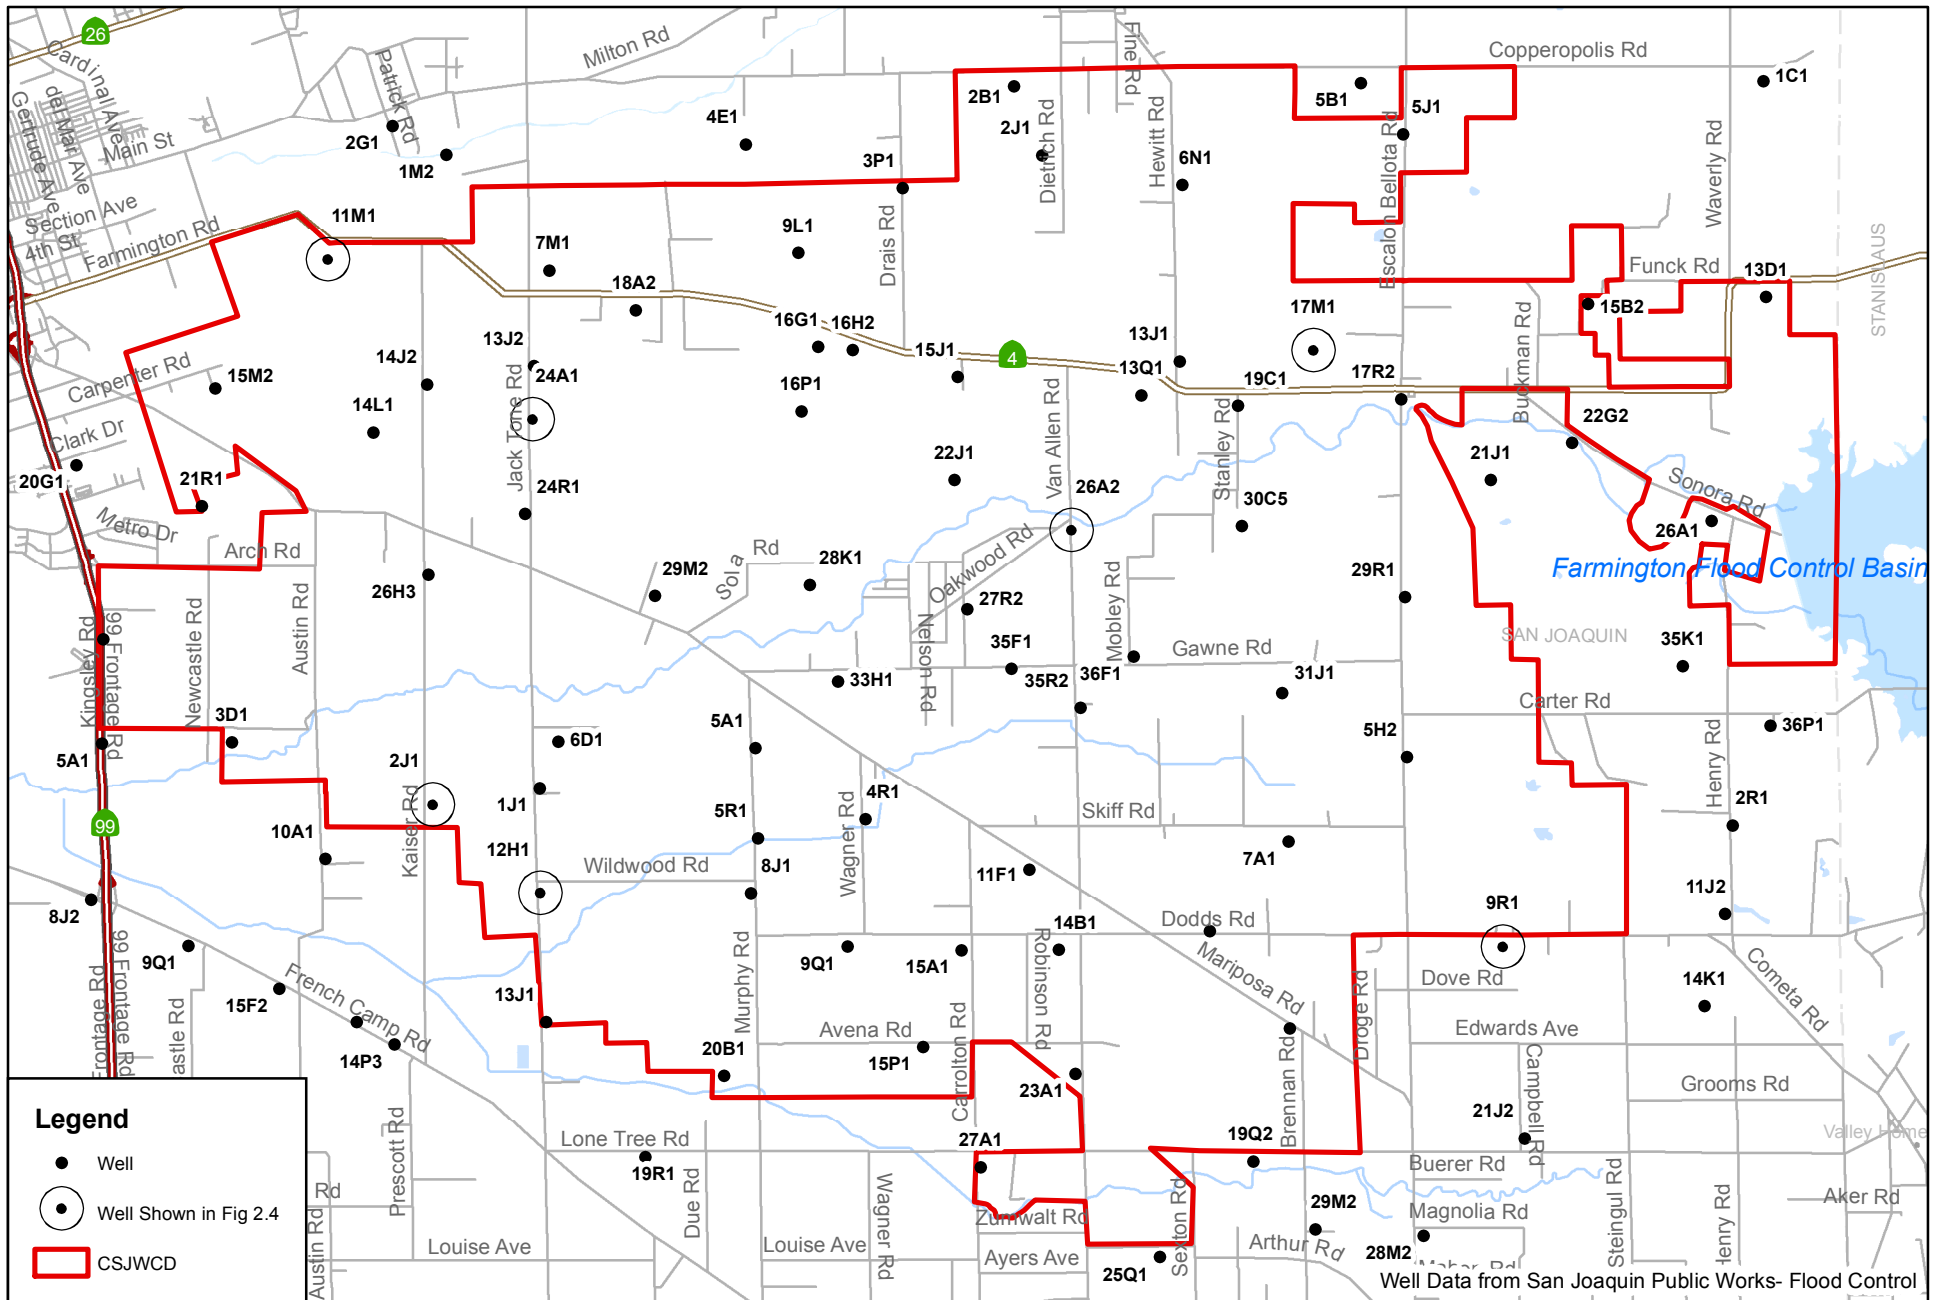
26
Cardinal Ave
Gertrude Ave
del Mar Ave
Main St
Section Ave
4th St
Farmington Rd
Patrick Rd
Milton Rd
Copperopolis Rd
1C1
2B1
5B1
5J1
2J1
Dietrich Rd
Fine Rd
Hewitt Rd
6N1
Escalon Bellota Rd
Waverly Rd
4E1
2G1
1M2
3P1
11M1
7M1
9L1
Drais Rd
Funck Rd
13D1
STANISLAUS
18A2
17M1
15B2
16G1
16H2
15J1
4
13J1
13J2
24A1
14J2
15M2
Carpenter Rd
13Q1
19C1
17R2
Buckman Rd
16P1
14L1
Clark Dr
Jack Tone Rd
Van Allen Rd
Stanley Rd
22G2
21J1
22J1
20G1
21R1
24R1
26A2
30C5
Sonora Rd
Metro Dr
Arch Rd
26A1
Farmington Flood Control Basin
29M2
Sola Rd
28K1
Oakwood Rd
29R1
26H3
27R2
Mobley Rd
Nelson Rd
35F1
SAN JOAQUIN
35K1
Gawne Rd
36F1
31J1
33H1
35R2
Carter Rd
Kingsley Rd
99 Frontage Rd
Newcastle Rd
Austin Rd
3D1
5A1
6D1
36P1
5H2
Henry Rd
5A1
2J1
4R1
2R1
1J1
Kaiser Rd
5R1
Wagner Rd
Skiff Rd
99
10A1
12H1
Wildwood Rd
8J1
11F1
7A1
11J2
8J2
14B1
Dodds Rd
9R1
9Q1
9Q1
15A1
Robinson Rd
Mariposa Rd
Dove Rd
14K1
Cometa Rd
15F2
French Camp Rd
13J1
Murphy Rd
Droge Rd
Edwards Ave
Frontage Rd
99 Frontage Rd
astle Rd
14P3
20B1
Avena Rd
15P1
Carrolton Rd
23A1
Brennan Rd
Campbell Rd
Grooms Rd
21J2
Valley Home
Legend
Well
Well Shown in Fig 2.4
CSJWCD
Rd
Prescott Rd
Lone Tree Rd
19R1
Due Rd
27A1
19Q2
Buerer Rd
Wagner Rd
Aker Rd
Zumwalt Rd
Sexton Rd
29M2
Magnolia Rd
Steingul Rd
Henry Rd
Austin Rd
Louise Ave
Louise Ave
Ayers Ave
25Q1
Arthur Rd
28M2
Well Data from San Joaquin Public Works- Flood Control